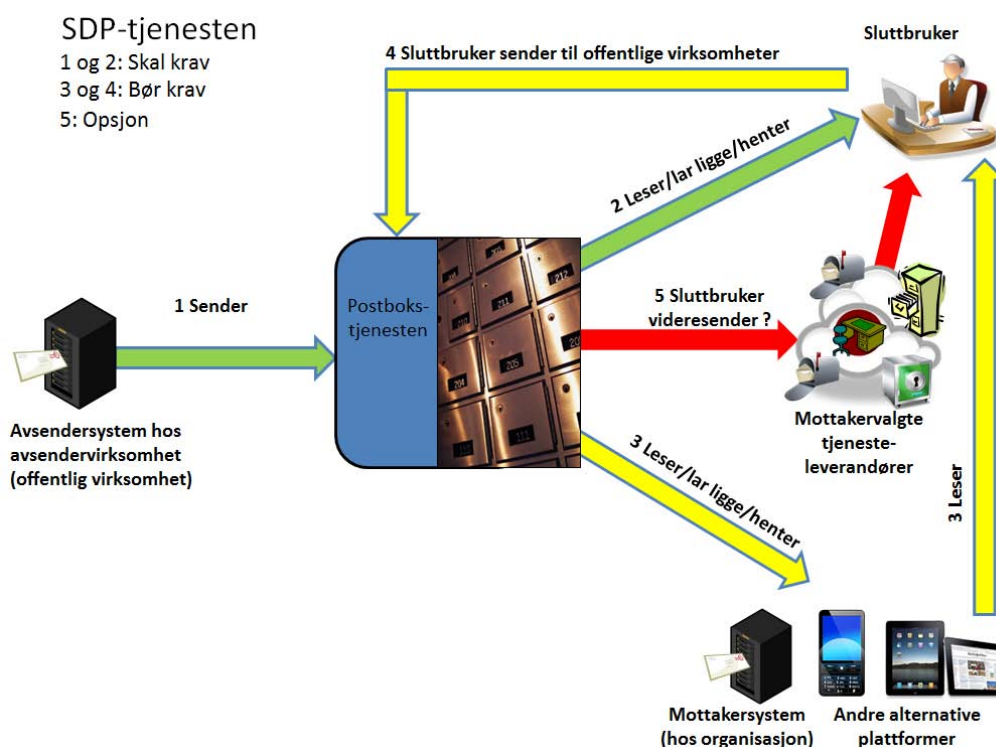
SDP-tjenesten
1 og 2: Skal krav
3 og 4: Bør krav
5: Opsjon

4 Sluttbruker sender til offentlige virksomheter

Sluttbruker

2 Leser/lar ligge/henter

1 Sender

Postbokstjenesten

5 Sluttbruker videresender ?

Avsendersystem hos avsendervirksomhet (offentlig virksomhet)

Mottakervalgte tjenesteleverandører

3 Leser/lar ligge/henter

3 Leser

Mottakersystem (hos organisasjon)

Andre alternative plattformer